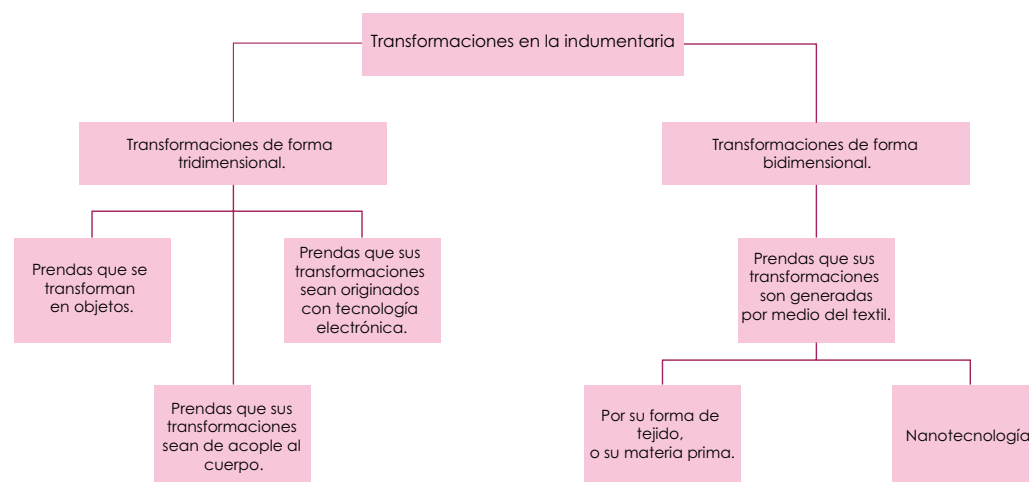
Transformaciones en la indumentaria

Transformaciones de forma tridimensional.

Prendas que se transforman en objetos.

Prendas que sus transformaciones sean originados con tecnología electrónica.

Prendas que sus transformaciones sean de acople al cuerpo.

Transformaciones de forma bidimensional.

Prendas que sus transformaciones son generadas por medio del textil.

Por su forma de tejido, o su materia prima.

Nanotecnología